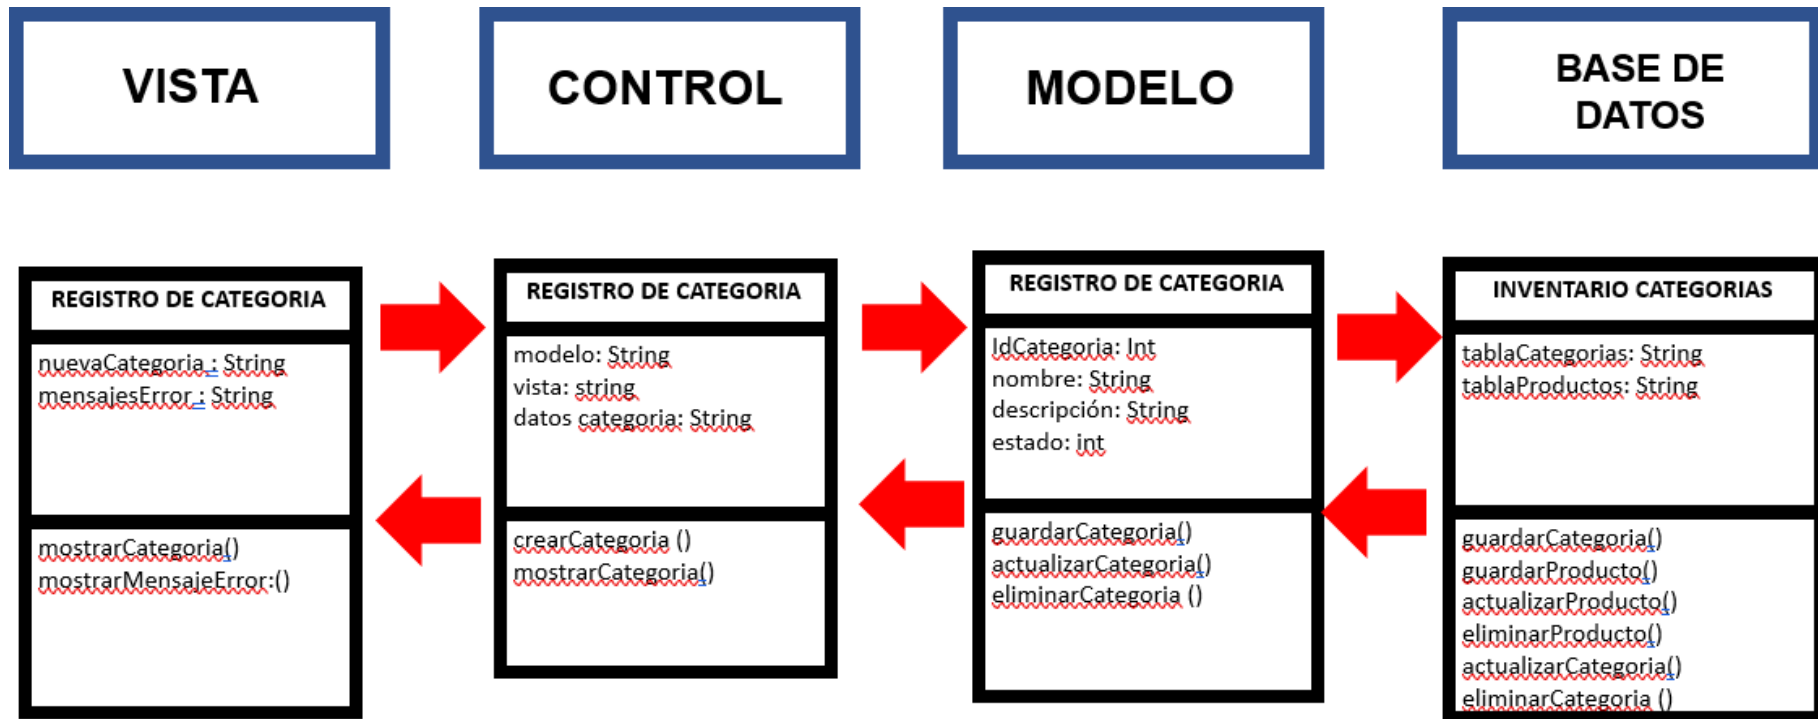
VISTA

CONTROL

MODELO

BASE DE DATOS

REGISTRO DE CATEGORIA

nuevaCategoria : String
mensajesError : String

mostrarCategoria()
mostrarMensajeError:()

REGISTRO DE CATEGORIA

modelo: String
vista: string
datos categoria: String

crearCategoria ()
mostrarCategoria()

REGISTRO DE CATEGORIA

IdCategoria: Int
nombre: String
descripción: String
estado: int

guardarCategoria()
actualizarCategoria()
eliminarCategoria ()

INVENTARIO CATEGORIAS

tablaCategorias: String
tablaProductos: String

guardarCategoria()
guardarProducto()
actualizarProducto()
eliminarProducto()
actualizarCategoria()
eliminarCategoria ()